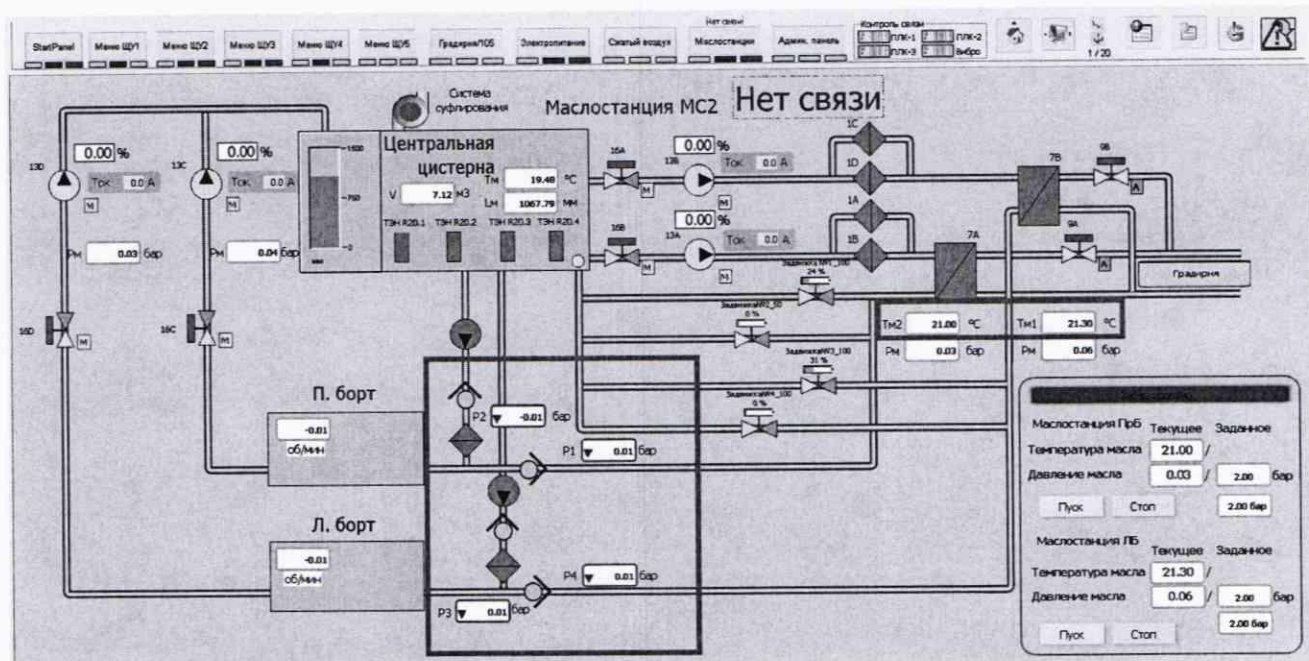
StartPanel Меню ЩУ1 Меню ЩУ2 Меню ЩУ3 Меню ЩУ4 Меню ЩУ5 Градирня/ПОБ Электропитание Сжатый воздух Нет связи Маслостанции Админ. панель Контроль связи ПЛК-1 ПЛК-2 ПЛК-3 Вибро 1 / 20

Система суфлирования

Маслостанция МС2 Нет связи

Центральная цистерна

1500
750
0

V 7.12 м3
Тм 19.48 °С
Lм 1067.79 мм

ТЭН R20.1 ТЭН R20.2 ТЭН R20.3 ТЭН R20.4

13D 0.00 % Ток 0.0 A М
13C 0.00 % Ток 0.0 A М
Рм 0.03 бар
Рм 0.04 бар
16D М
16C М

15A М
13B 0.00 % Ток 0.0 A М
15B М
13A 0.00 % Ток 0.0 A М

1C 1D 1A 1B
7B 9B A
7A 9A A
Градирня

ЗадвижкаМ1_100 24 %
ЗадвижкаМ2_50 0 %
ЗадвижкаМ3_100 31 %
ЗадвижкаМ4_100 0 %

Тм2 21.00 °С
Рм 0.03 бар
Тм1 21.30 °С
Рм 0.06 бар

П. борт
-0.01 об/мин

Л. борт
-0.01 об/мин

P2 -0.01 бар
P1 0.01 бар
P4 0.01 бар
P3 0.01 бар

Маслостанция ПрБ Текущее Заданное
Температура масла 21.00 /
Давление масла 0.03 / 2.00 бар
Пуск Стоп 2.00 бар

Маслостанция ЛБ Текущее Заданное
Температура масла 21.30 /
Давление масла 0.06 / 2.00 бар
Пуск Стоп 2.00 бар